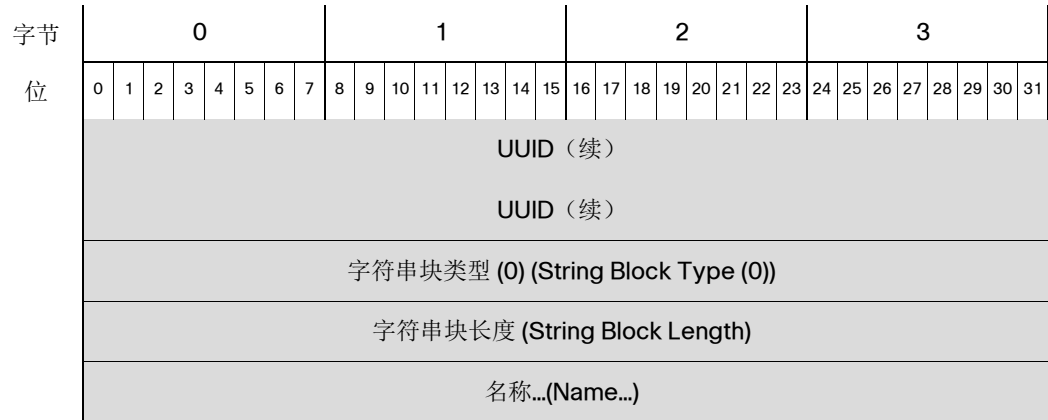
| 字节 | 0 | | | | | | | | 1 | | | | | | | | 2 | | | | | | | | 3 | | | | | | | |
|---|---|---|---|---|---|---|---|---|---|---|---|---|---|---|---|---|---|---|---|---|---|---|---|---|---|---|---|---|---|---|---|---|
| 位 | 0 | 1 | 2 | 3 | 4 | 5 | 6 | 7 | 8 | 9 | 10 | 11 | 12 | 13 | 14 | 15 | 16 | 17 | 18 | 19 | 20 | 21 | 22 | 23 | 24 | 25 | 26 | 27 | 28 | 29 | 30 | 31 |
| | UUID（续） | | | | | | | | | | | | | | | | | | | | | | | | | | | | | | | |
| | UUID（续） | | | | | | | | | | | | | | | | | | | | | | | | | | | | | | | |
| | 字符串块类型 (0) (String Block Type (0)) | | | | | | | | | | | | | | | | | | | | | | | | | | | | | | | |
| | 字符串块长度 (String Block Length) | | | | | | | | | | | | | | | | | | | | | | | | | | | | | | | |
| | 名称...(Name...) | | | | | | | | | | | | | | | | | | | | | | | | | | | | | | | |